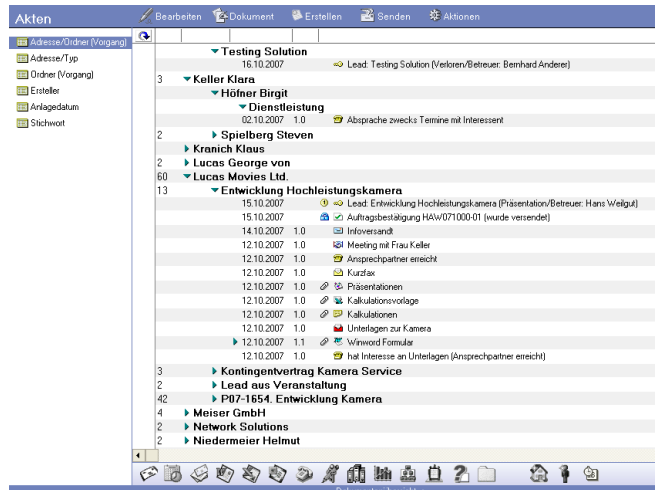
Akten

Bearbeiten Dokument Erstellen Senden Aktionen

Adresse/Ordner (Vorgang)
Adresse/Typ
Ordner (Vorgang)
Ersteller
Anlagedatum
Stichwort

| | |
|---|---|
| | ▼ Testing Solution |
| | 16.10.2007 Lead: Testing Solution (Verloren/Betreuer: Bernhard Anderer) |
| 3 | ▼ Keller Klara |
| | ▼ Höfner Birgit |
| | ▼ Dienstleistung |
| | 02.10.2007 1.0 Absprache zwecks Termine mit Interessent |
| 2 | ▶ Spielberg Steven |
| | ▶ Kranich Klaus |
| 2 | ▶ Lucas George von |
| 60 | ▼ Lucas Movies Ltd. |
| 13 | ▼ Entwicklung Hochleistungskamera |
| | 15.10.2007 Lead: Entwicklung Hochleistungskamera (Präsentation/Betreuer: Hans Weilgut) |
| | 15.10.2007 Auftragsbestätigung HAW071000-01 (wurde versendet) |
| | 14.10.2007 1.0 Infoversandt |
| | 12.10.2007 1.0 Meeting mit Frau Keller |
| | 12.10.2007 1.0 Ansprechpartner erreicht |
| | 12.10.2007 1.0 Kurzfax |
| | 12.10.2007 1.0 Präsentationen |
| | 12.10.2007 1.0 Kalkulationsvorlage |
| | 12.10.2007 1.0 Kalkulationen |
| | 12.10.2007 1.0 Unterlagen zur Kamera |
| | ▶ 12.10.2007 1.1 Winword Formular |
| | 12.10.2007 1.0 hat Interesse an Unterlagen (Ansprechpartner erreicht) |
| 3 | ▶ Kontingentvertrag Kamera Service |
| 2 | ▶ Lead aus Veranstaltung |
| 42 | ▶ P07-1654. Entwicklung Kamera |
| 4 | ▶ Meiser GmbH |
| 2 | ▶ Network Solutions |
| 2 | ▶ Niedermeier Helmut |